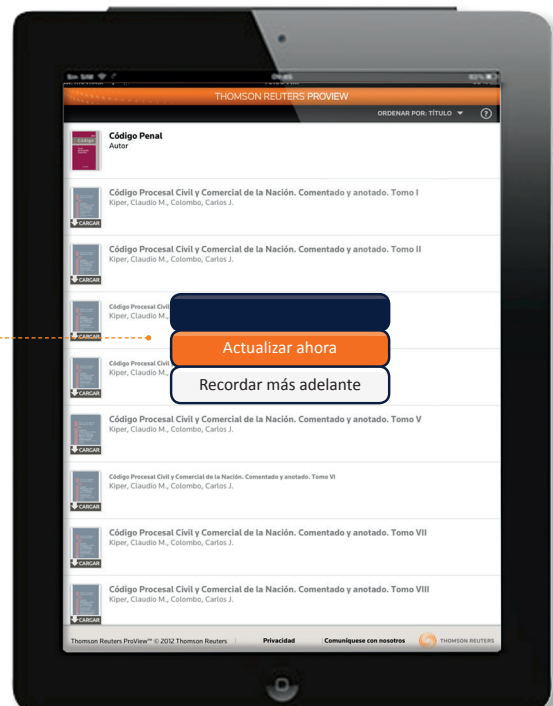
THOMSON REUTERS PROVIEW

ORDENAR POR: TÍTULO

Código Penal
Autor

Código Procesal Civil y Comercial de la Nación. Comentado y anotado. Tomo I
Kiper, Claudio M., Colombo, Carlos J.
CARGAR

Código Procesal Civil y Comercial de la Nación. Comentado y anotado. Tomo II
Kiper, Claudio M., Colombo, Carlos J.
CARGAR

Código Procesal Civil
Kiper, Claudio M.,
CARGAR

Actualizar ahora

Código Procesal Civil
Kiper, Claudio M.,
CARGAR

Recordar más adelante

Código Procesal Civil y Comercial de la Nación. Comentado y anotado. Tomo V
Kiper, Claudio M., Colombo, Carlos J.
CARGAR

Código Procesal Civil y Comercial de la Nación. Comentado y anotado. Tomo VI
Kiper, Claudio M., Colombo, Carlos J.
CARGAR

Código Procesal Civil y Comercial de la Nación. Comentado y anotado. Tomo VII
Kiper, Claudio M., Colombo, Carlos J.
CARGAR

Código Procesal Civil y Comercial de la Nación. Comentado y anotado. Tomo VIII
Kiper, Claudio M., Colombo, Carlos J.
CARGAR

Thomson Reuters ProView™ © 2012 Thomson Reuters | Privacidad | Comuniquese con nosotros | THOMSON REUTERS